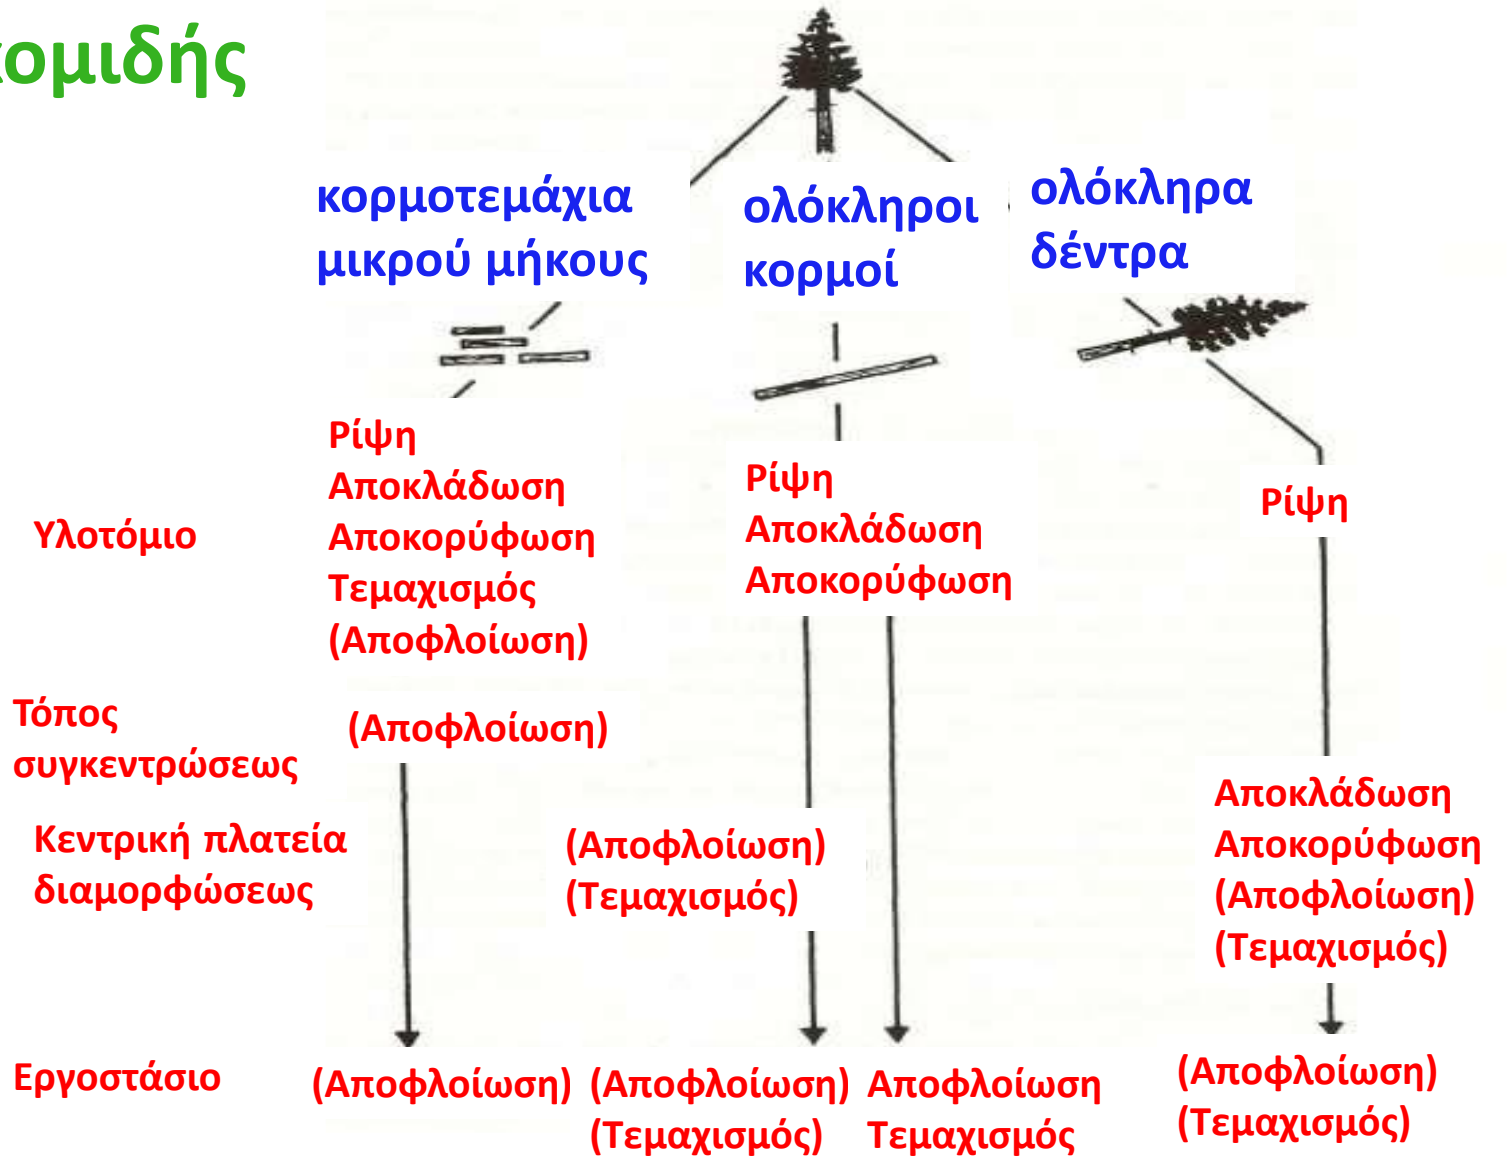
ομιδής

κορμοτεμάχια μικρού μήκους

ολόκληροι κορμοί

ολόκληρα δέντρα

Υλοτόμιο

Ρίψη
Αποκλάδωση
Αποκορύφωση
Τεμαχισμός
(Αποφλοίωση)

Ρίψη
Αποκλάδωση
Αποκορύφωση

Ρίψη

Τόπος συγκεντρώσεως

(Αποφλοίωση)

Κεντρική πλατεία διαμορφώσεως

(Αποφλοίωση)
(Τεμαχισμός)

Αποκλάδωση
Αποκορύφωση
(Αποφλοίωση)
(Τεμαχισμός)

Εργοστάσιο

(Αποφλοίωση)

(Αποφλοίωση)
(Τεμαχισμός)

Αποφλοίωση
Τεμαχισμός

(Αποφλοίωση)
(Τεμαχισμός)